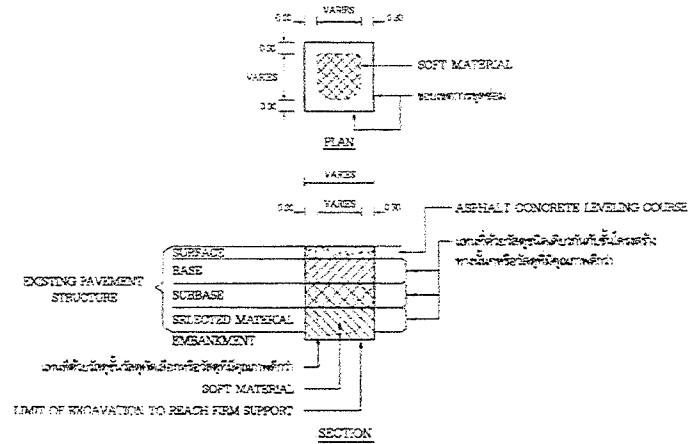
VARIES
0.30
0.30
0.30
VARIES
0.30
SOFT MATERIAL
ขอบเขตการขุดรื้อ
PLAN

VARIES
0.30
VARIES
0.30
ASPHALT CONCRETE LEVELING COURSE
SURFACE
BASE
SUBBASE
SELECTED MATERIAL
EMBANKMENT
EXISTING PAVEMENT STRUCTURE
แทนที่ด้วยวัสดุชนิดเดียวกันกับชั้นโครงสร้างทางเดิมหรือวัสดุที่มีคุณภาพดีกว่า
แทนที่ด้วยวัสดุคัดเลือกหรือวัสดุที่มีคุณภาพดีกว่า
SOFT MATERIAL
LIMIT OF EXCAVATION TO REACH FIRM SUPPORT
SECTION